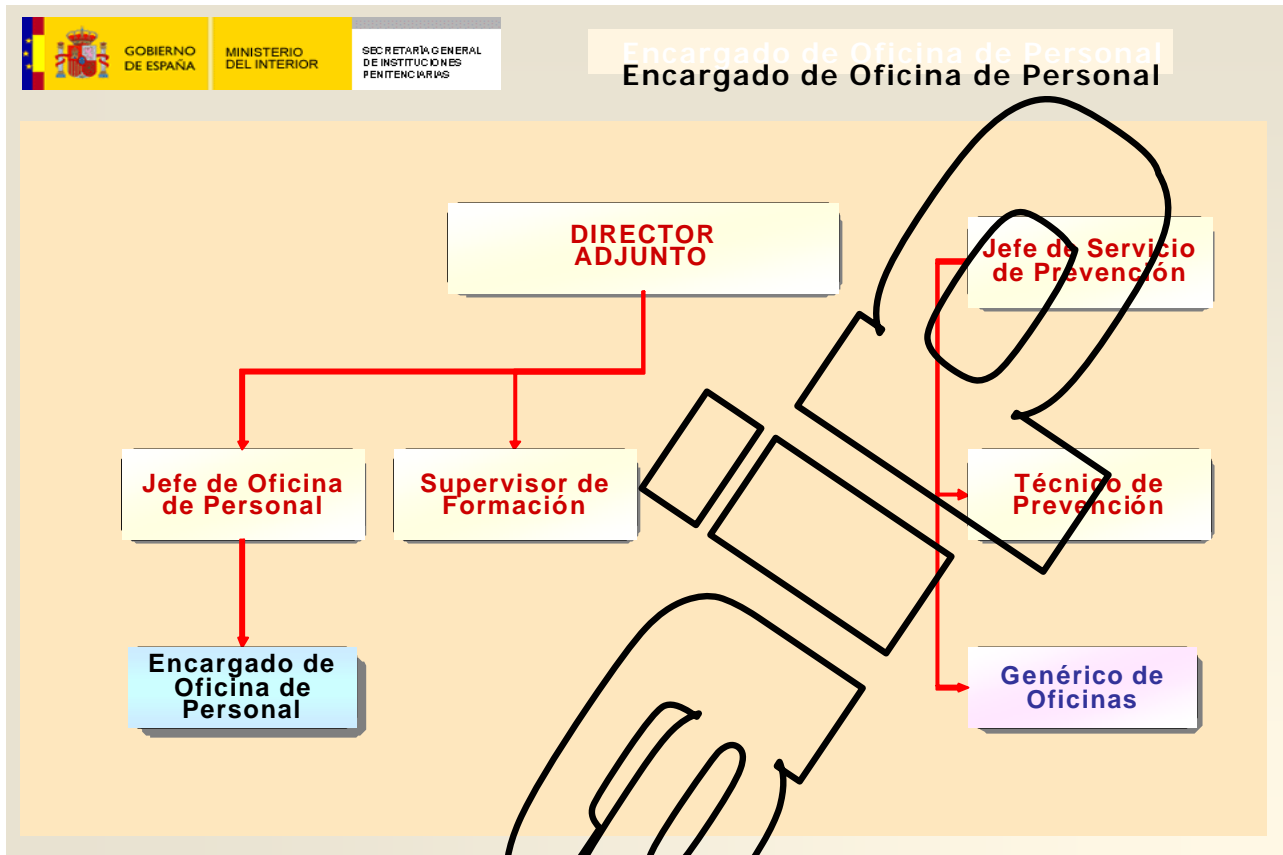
GOBIERNO DE ESPAÑA
MINISTERIO DEL INTERIOR
SECRETARÍA GENERAL DE INSTITUCIONES PENITENCIARIAS

Encargado de Oficina de Personal

DIRECTOR ADJUNTO

Jefe de Servicio de Prevención

Jefe de Oficina de Personal

Supervisor de Formación

Técnico de Prevención

Encargado de Oficina de Personal

Genérico de Oficinas